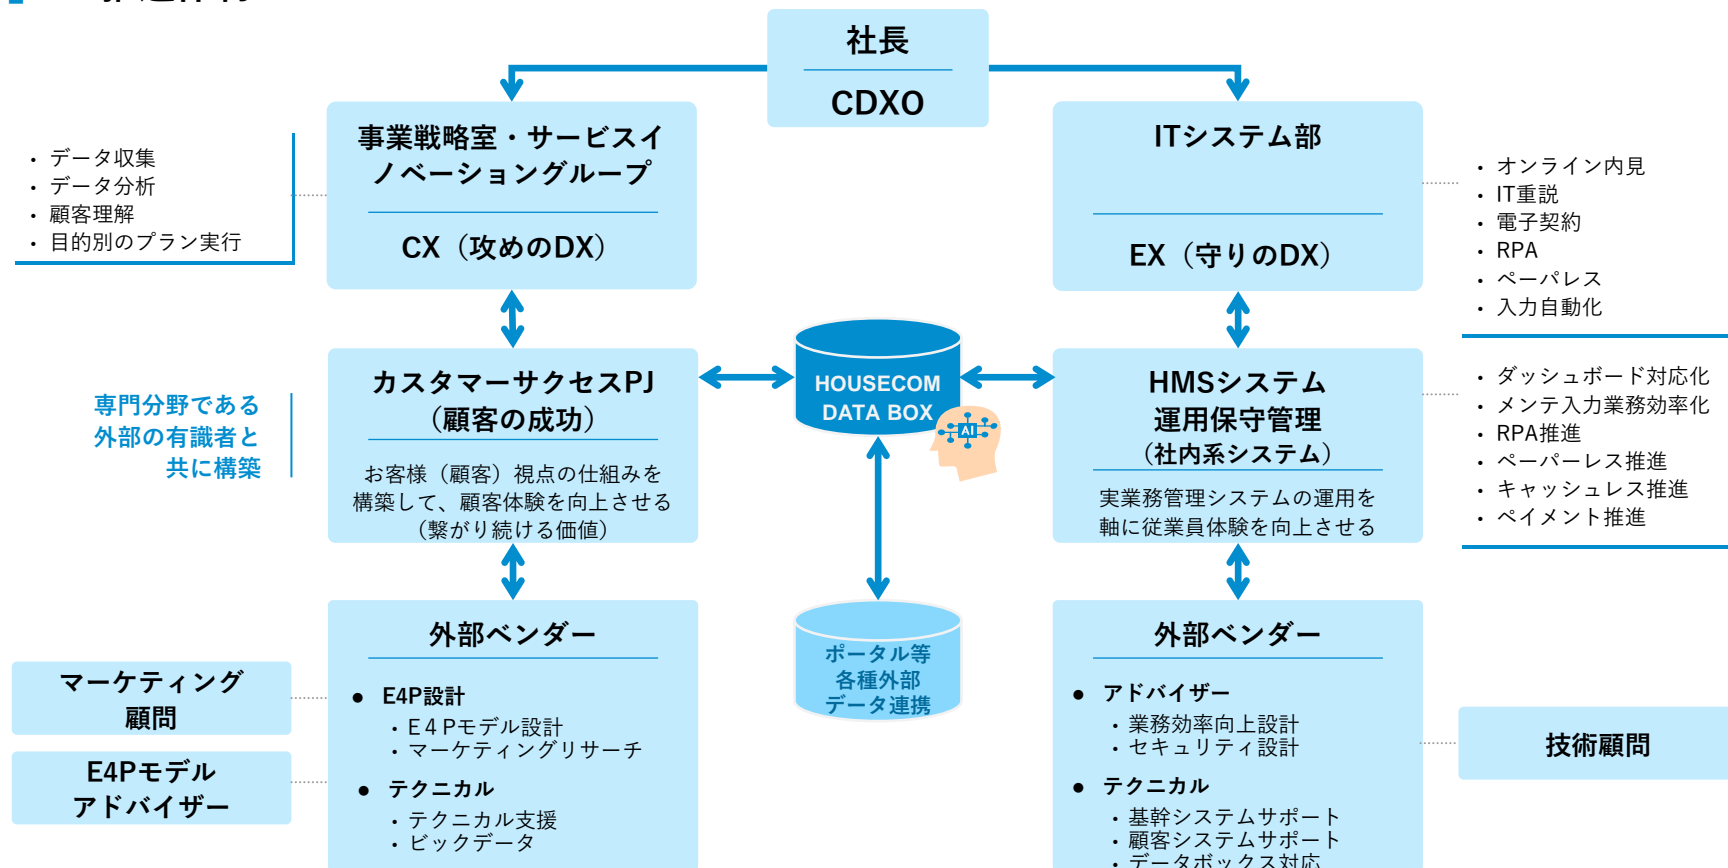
社長

CDXO

事業戦略室・サービスイノベーショングループ

CX（攻めのDX）

・データ収集
・データ分析
・顧客理解
・目的別のプラン実行

ITシステム部

EX（守りのDX）

・オンライン内見
・IT重説
・電子契約
・RPA
・ペーパレス
・入力自動化

専門分野である外部の有識者と共に構築

カスタマーサクセスPJ（顧客の成功）

お客様（顧客）視点の仕組みを構築して、顧客体験を向上させる（繋がり続ける価値）

HOUSECOM DATA BOX

AI

HMSシステム運用保守管理（社内系システム）

実業務管理システムの運用を軸に従業員体験を向上させる

・ダッシュボード対応化
・メンテ入力業務効率化
・RPA推進
・ペーパーレス推進
・キャッシュレス推進
・ペイメント推進

マーケティング顧問

E4Pモデルアドバイザー

外部ベンダー

● E4P設計
・E4Pモデル設計
・マーケティングリサーチ

● テクニカル
・テクニカル支援
・ビックデータ

ポータル等各種外部データ連携

外部ベンダー

● アドバイザー
・業務効率向上設計
・セキュリティ設計

● テクニカル
・基幹システムサポート
・顧客システムサポート
・データボックス対応

技術顧問